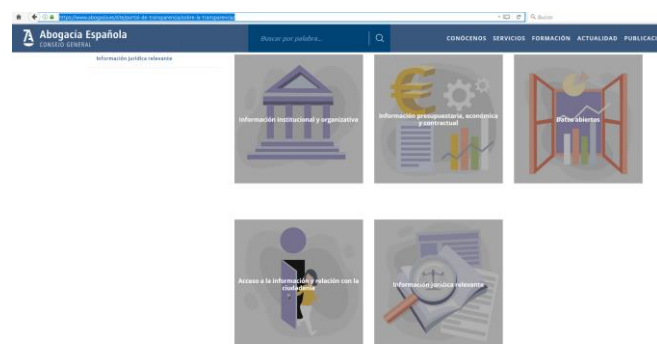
https://www.abogacia.es/site/portal-de-transparencia/sobre-la-transparencia/

Buscar

Abogacía Española
CONSEJO GENERAL

Buscar por palabra...

CONÓCENOS SERVICIOS FORMACIÓN ACTUALIDAD PUBLICACI

Información jurídica relevante

Información institucional y organizativa

Información presupuestaria, económica y contractual

Datos abiertos

Acceso a la información y relación con la ciudadanía

Información jurídica relevante